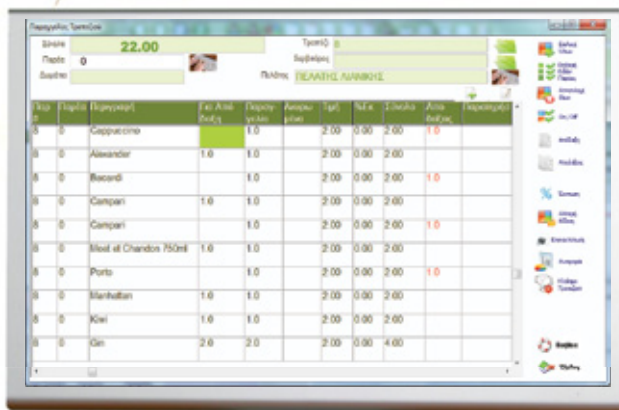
Παραγγελίες Τραπεζιών

Σύνολο 22.00
Παρτίς 0
Σερβιτόρος
Τραπέζι 0
Πελάτης ΠΕΛΑΤΗΣ ΛΙΑΝΙΚΗΣ

| Παρ. | Παρτίδ | Περιγραφή | Για Απο θήκη | Παραγγελία | Ακυρωμένα | Τιμή | Έκπ. | Σύνολο | Απο θήκης | Παρατηρήσ |
|---|---|---|---|---|---|---|---|---|---|---|
| 8 | 0 | Cappuccino | | 1.0 | | 2.00 | 0.00 | 2.00 | 1.0 | |
| 8 | 0 | Alexander | 1.0 | 1.0 | | 2.00 | 0.00 | 2.00 | | |
| 8 | 0 | Bacardi | | 1.0 | | 2.00 | 0.00 | 2.00 | 1.0 | |
| 8 | 0 | Campari | 1.0 | 1.0 | | 2.00 | 0.00 | 2.00 | | |
| 8 | 0 | Campari | | 1.0 | | 2.00 | 0.00 | 2.00 | 1.0 | |
| 8 | 0 | Moet et Chandon 750ml | 1.0 | 1.0 | | 2.00 | 0.00 | 2.00 | | |
| 8 | 0 | Porto | | 1.0 | | 2.00 | 0.00 | 2.00 | 1.0 | |
| 8 | 0 | Manhattan | 1.0 | 1.0 | | 2.00 | 0.00 | 2.00 | | |
| 8 | 0 | Kiwi | 1.0 | 1.0 | | 2.00 | 0.00 | 2.00 | | |
| 8 | 0 | Gin | 2.0 | 2.0 | | 2.00 | 0.00 | 4.00 | | |

Εισαγωγή Είδους
Επιλογή Κύριου Πιάτου
Ακύρωση Είδους
On/Off
Μεταφορά
Ενοποίηση
Έκπτωση
Αλλαγή Είδους
Εκτύπωση
Λογαριασμός
Κλείσιμο Τραπεζιού
Βοήθεια
Έξοδος